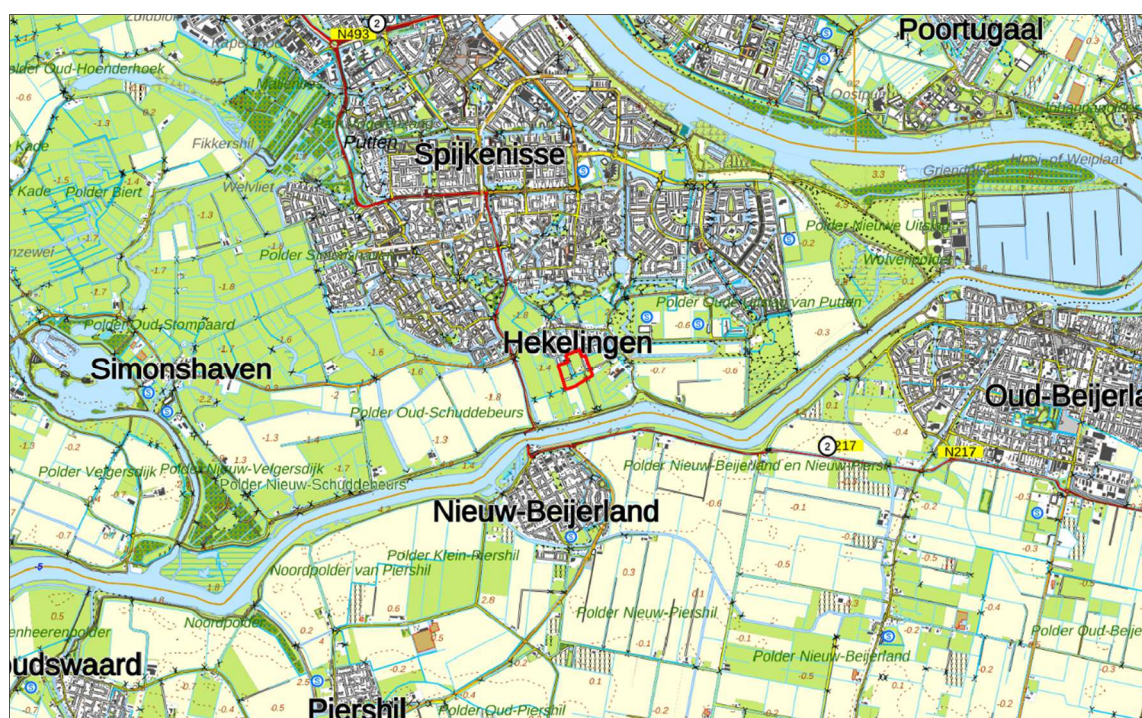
N493
2
Poortugaal
Zuidbroek
Polder Oud-Hoenderhoek
-0.6
Putten
Spijkenisse
Fikkershil
Kade
Polder Biert
Welvliet
Kade
-1.3
-1.5
-1.7
nzewei
Polder Simonshaven
-1.8
-1.7
Polder Oud-Stompaard
Simonshaven
Hekelingen
Polder Oud-Schuddebeurs
-1.3
-0.2
Polder Velgersdijk
Polder Nieuw-Velgersdijk
Polder Nieuw-Schuddebeurs
-0.7
Oostdijk
Griendsweg
Hooi- of Weiplaat
3.3
Polder Nieuwe Uitslag
Wolvenpolder
Polder Oude Uitslag van Putten
-0.6
-0.3
-0.7
-0.6
0.1
-0.4
Oud-Beijerla
2
N217
N217
Polder Nieuw-Beijerland en Nieuw-Piershil
Nieuw-Beijerland
-0.6
-0.1
-0.2
-0.3
Polder Klein-Piershil
Noordpolder van Piershil
0.3
-0.5
2.8
0.6
Polder Nieuw-Piershil
-0.1
-0.5
-0.2
-0.4
Polder Oud-Beije
enheerenpolder
Noordpolder
0.5
0.2
-0.1
Polder Nieuw-Beijerland
-0.2
-0.3
udswaard
-0.7
2.5
Piershil
Polder Oud-Piershil
0.1
-0.2